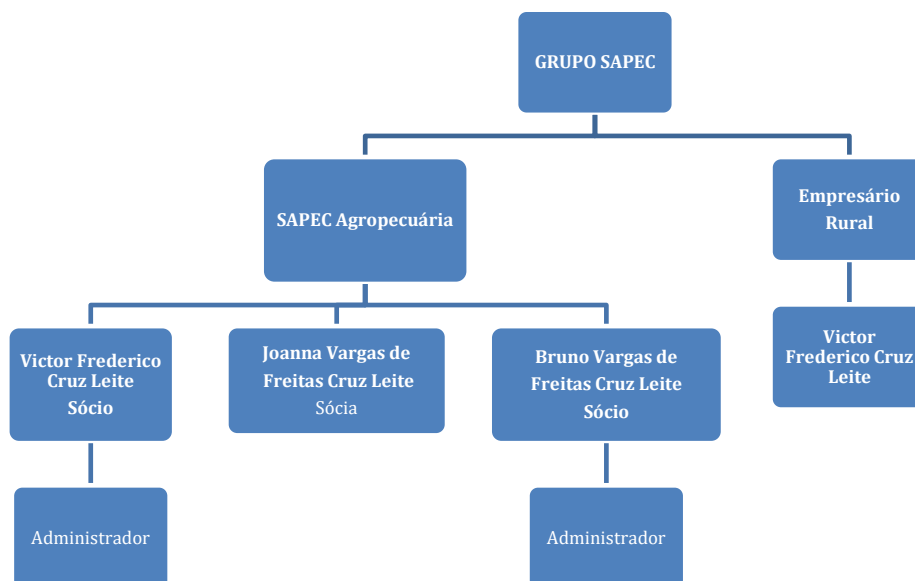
GRUPO SAPEC

SAPEC Agropecuária

Empresário Rural

Victor Frederico Cruz Leite
Sócio

Joanna Vargas de Freitas Cruz Leite
Sócia

Bruno Vargas de Freitas Cruz Leite
Sócio

Victor Frederico Cruz Leite

Administrador

Administrador